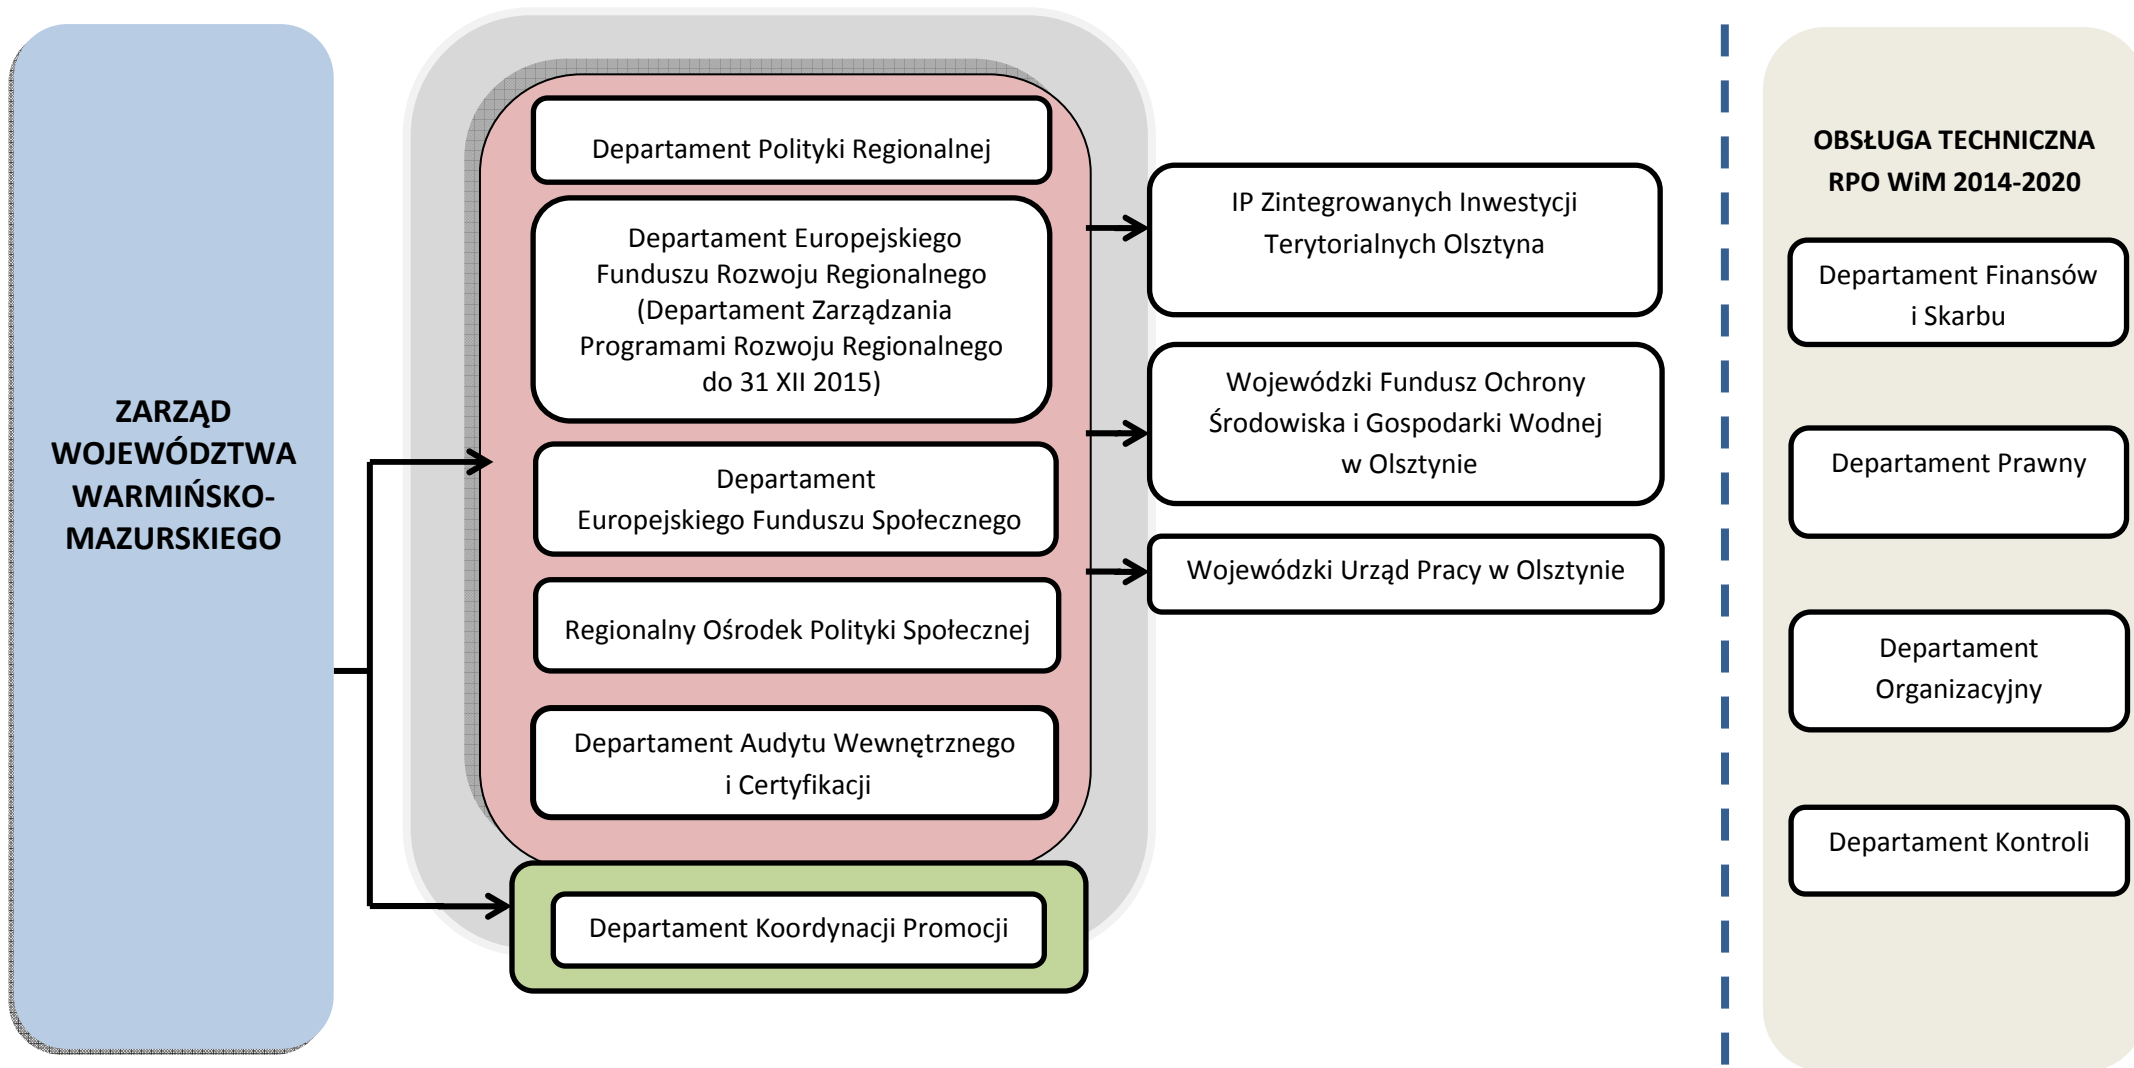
ZARZĄD WOJEWÓDZTWA WARMIŃSKO-MAZURSKIEGO

Departament Polityki Regionalnej

Departament Europejskiego Funduszu Rozwoju Regionalnego (Departament Zarządzania Programami Rozwoju Regionalnego do 31 XII 2015)

Departament Europejskiego Funduszu Społecznego

Regionalny Ośrodek Polityki Społecznej

Departament Audytu Wewnętrznego i Certyfikacji

Departament Koordynacji Promocji

IP Zintegrowanych Inwestycji Terytorialnych Olsztyna

Wojewódzki Fundusz Ochrony Środowiska i Gospodarki Wodnej w Olsztynie

Wojewódzki Urząd Pracy w Olsztynie

OBSŁUGA TECHNICZNA RPO WiM 2014-2020

Departament Finansów i Skarbu

Departament Prawny

Departament Organizacyjny

Departament Kontroli